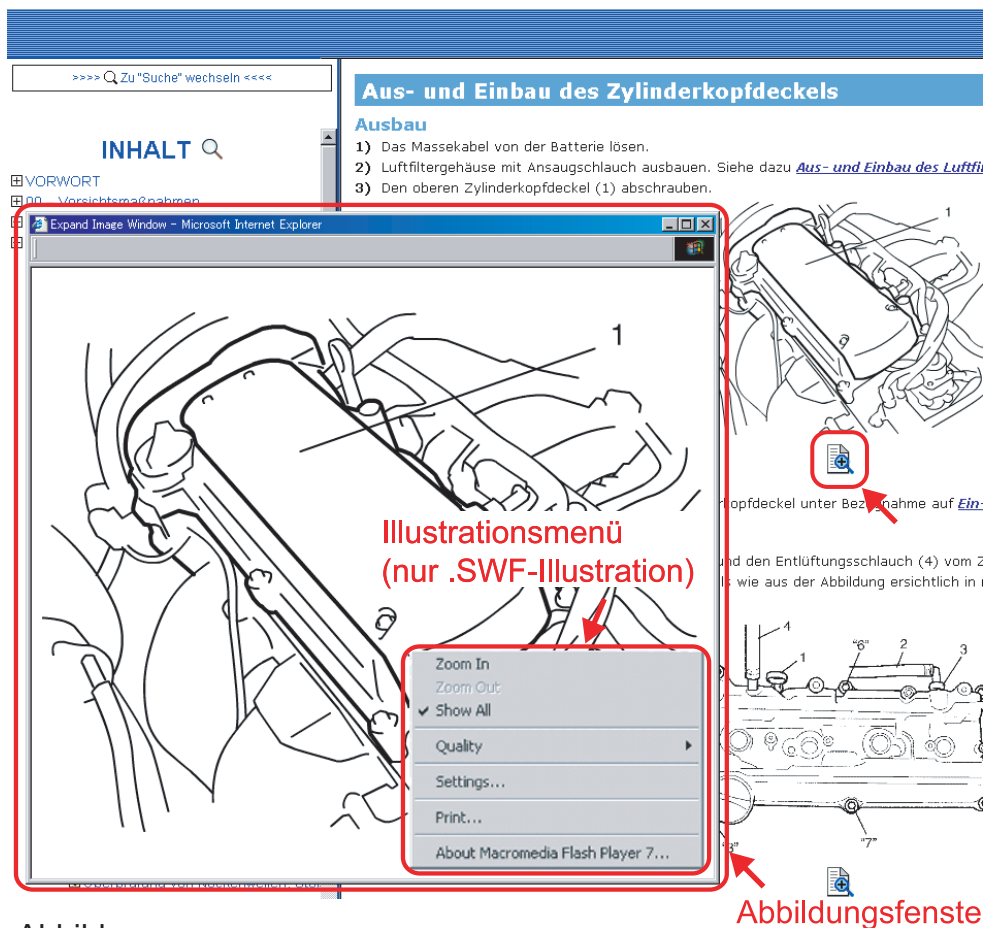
>>>> Zu "Suche" wechseln <<<<

INHALT

VORWORT

00 – Vorsichtsmaßnahmen

Aus- und Einbau des Zylinderkopfdeckels

Ausbau

1) Das Massekabel von der Batterie lösen.

2) Luftfiltergehäuse mit Ansaugschlauch ausbauen. Siehe dazu Aus- und Einbau des Luftfi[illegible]

3) Den oberen Zylinderkopfdeckel (1) abschrauben.

Expand Image Window - Microsoft Internet Explorer

1

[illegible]opfdeckel unter Bez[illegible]nahme auf Ein-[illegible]

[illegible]nd den Entlüftungsschlauch (4) vom Z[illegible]

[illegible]s wie aus der Abbildung ersichtlich in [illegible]

Illustrationsmenü
(nur .SWF-Illustration)

Zoom In
Zoom Out
✔ Show All
Quality
Settings...
Print...
About Macromedia Flash Player 7...

4
1
"6"
2
3
"7"
"8"

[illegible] von Nockenwellen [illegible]

Abbildungsfenste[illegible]

Abbil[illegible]